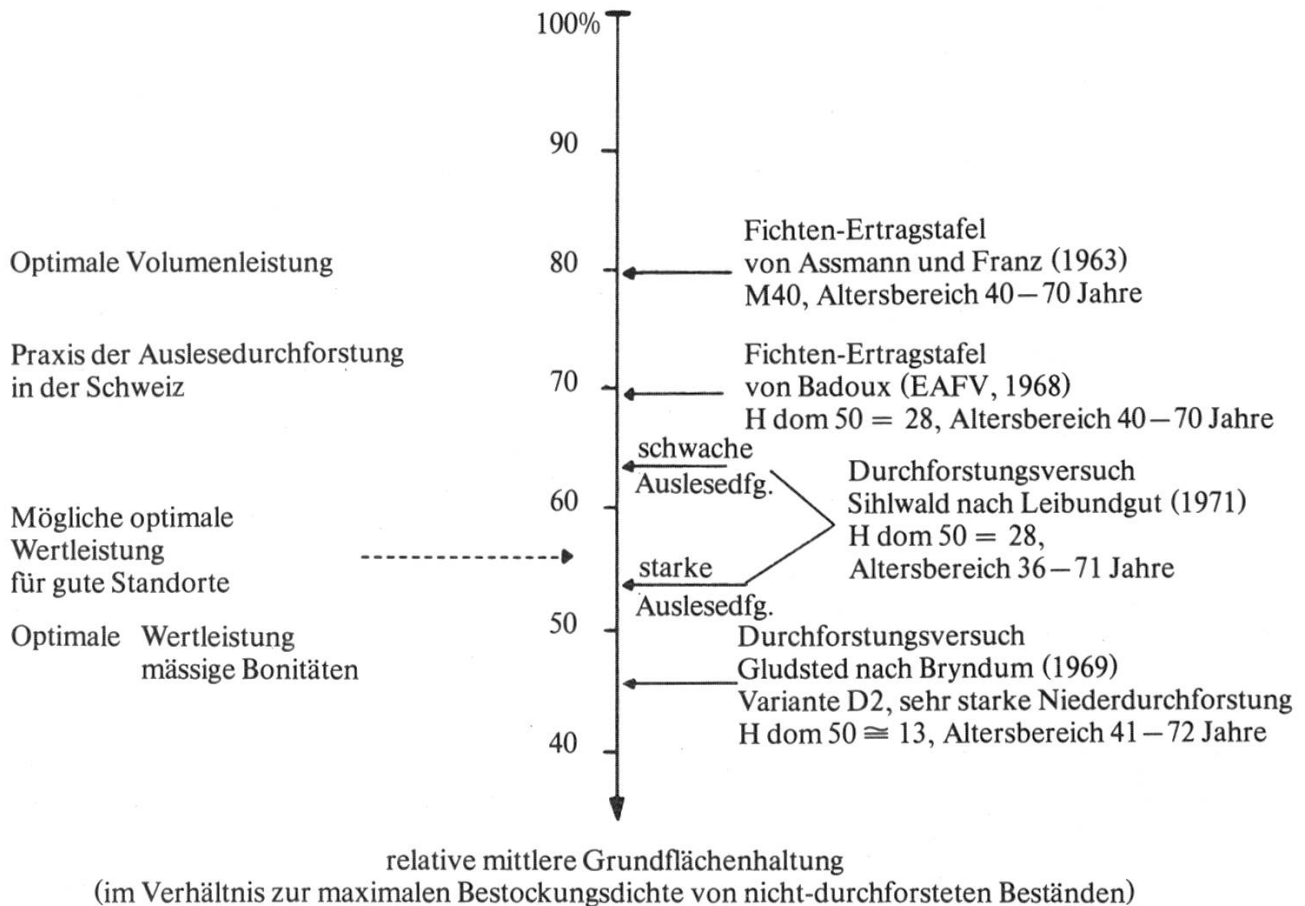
100%

90

Fichten-Ertragstafel von Assmann und Franz (1963) M40, Altersbereich 40 – 70 Jahre

Optimale Volumenleistung

80

Praxis der Auslesedurchforstung in der Schweiz

70

Fichten-Ertragstafel von Badoux (EAFV, 1968) H dom 50 = 28, Altersbereich 40 – 70 Jahre

schwache Auslesedfg.

Durchforstungsversuch Sihlwald nach Leibundgut (1971) H dom 50 = 28, Altersbereich 36 – 71 Jahre

60

Mögliche optimale Wertleistung für gute Standorte

starke Auslesedfg.

50

Optimale Wertleistung mässige Bonitäten

Durchforstungsversuch Gludsted nach Bryndum (1969) Variante D2, sehr starke Niederdurchforstung H dom 50 $\cong$ 13, Altersbereich 41 – 72 Jahre

40

relative mittlere Grundflächenhaltung (im Verhältnis zur maximalen Bestockungsdichte von nicht-durchforsteten Beständen)